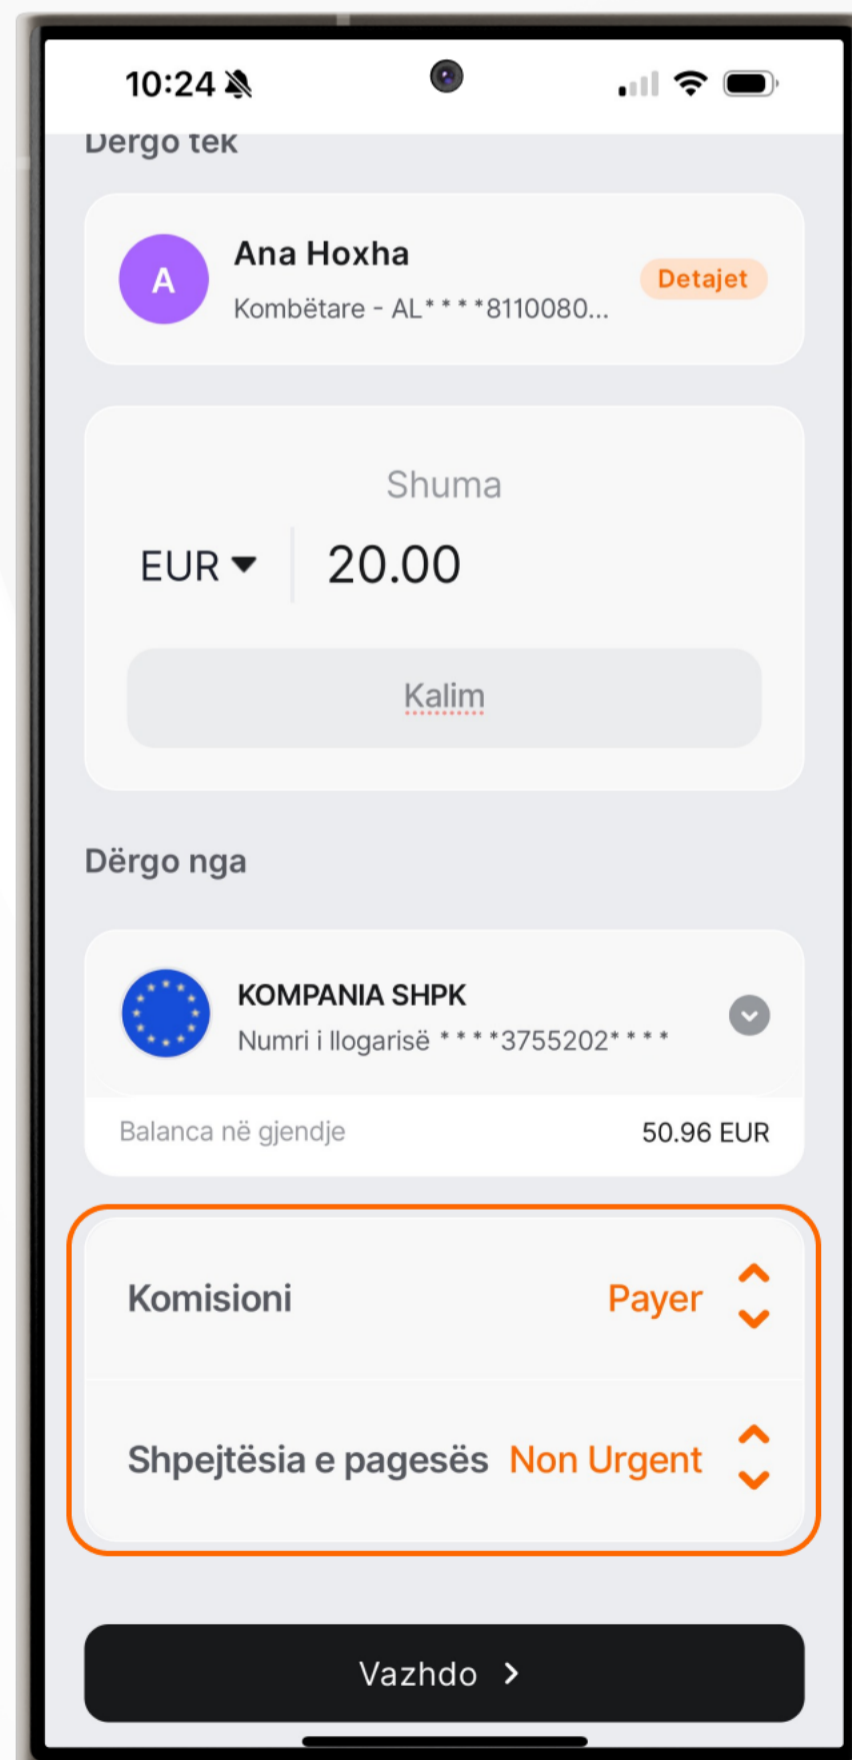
10:24

Dërgo tek

A
Ana Hoxha
Kombëtare - AL****8110080...
Detajet

Shuma
EUR
20.00
Kalim

Dërgo nga

KOMPANIA SHPK
Numri i llogarisë ****3755202****

Balanca në gjendje
50.96 EUR

Komisioni
Payer

Shpejtësia e pagesës
Non Urgent

Vazhdo